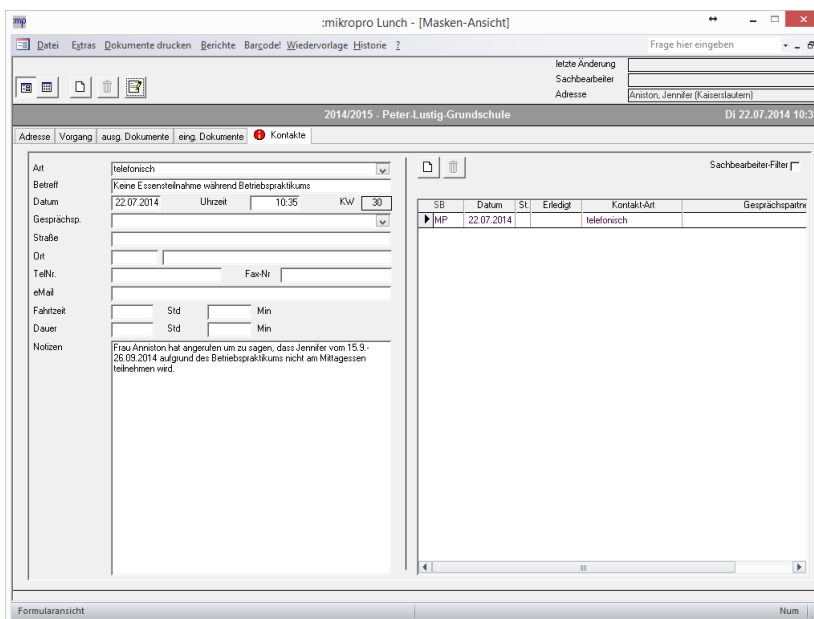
mp

:mikropro Lunch - [Masken-Ansicht]

Datei Extras Dokumente drucken Berichte Barcode! Wiedervorlage Historie ?

Frage hier eingeben

letzte Änderung
Sachbearbeiter
Adresse Aniston, Jennifer (Kaiserslautern)

2014/2015 - Peter-Lustig-Grundschule

Di 22.07.2014 10:3

Adresse | Vorgang | ausg. Dokumente | eing. Dokumente | Kontakte

Art telefonisch
Betreff Keine Essensteilnahme während Betriebspraktikums
Datum 22.07.2014 Uhrzeit 10:35 KW 30
Gesprächsp.
Straße
Ort
TelNr. Fax-Nr
eMail
Fahrtzeit Std Min
Dauer Std Min
Notizen Frau Anniston hat angerufen um zu sagen, dass Jennifer vom 15.9.-26.09.2014 aufgund des Betriebspraktikums nicht am Mittagessen teilnehmen wird.

Sachbearbeiter-Filter

| SB | Datum | St. | Erledigt | Kontakt-Art | Gesprächspartne |
|---|---|---|---|---|---|
| MP | 22.07.2014 | | | telefonisch | |

Formularansicht

Num